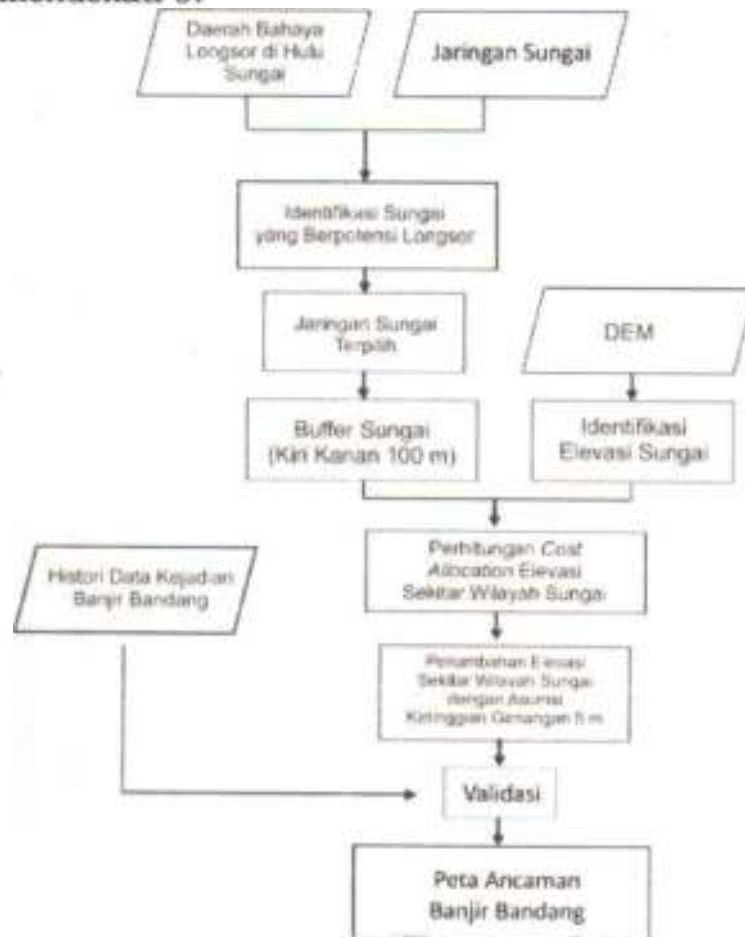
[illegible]

Daerah Bahaya Longsor di Hulu Sungai

Jaringan Sungai

Identifikasi Sungai yang Berpotensi Longsor

Jaringan Sungai Terpilih

DEM

Buffer Sungai (Kiri Kanan 100 m)

Identifikasi Elevasi Sungai

Historі Data Kejadian Banjir Bandang

Perhitungan *Cost Allocation* Elevasi Sekitar Wilayah Sungai

Penambahan Elevasi Sekitar Wilayah Sungai dengan Asumsi Ketinggian Genangan 5 m

Validasi

Peta Ancaman Banjir Bandang